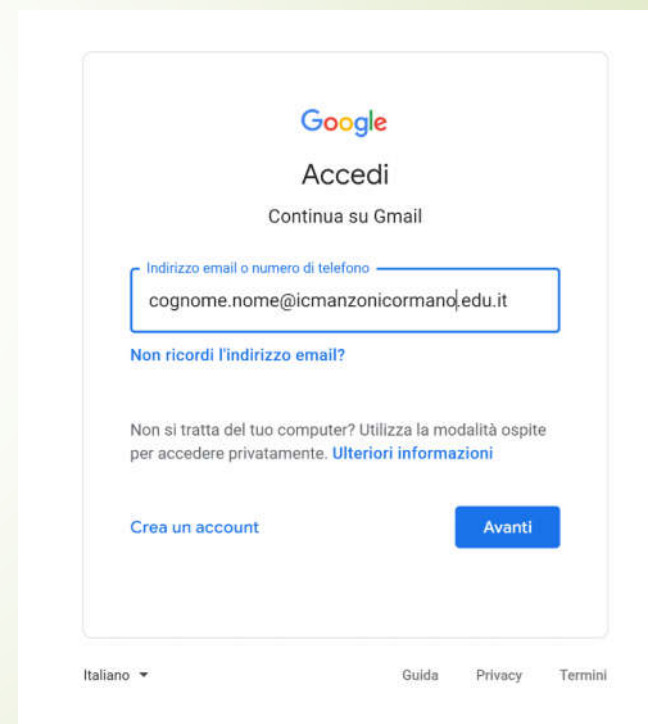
Google

Accedi

Continua su Gmail

Indirizzo email o numero di telefono

cognome.nome@icmanzonicormano.edu.it

Non ricordi l'indirizzo email?

Non si tratta del tuo computer? Utilizza la modalità ospite per accedere privatamente. Ulteriori informazioni

Crea un account

Avanti

Italiano ▾

Guida

Privacy

Termini